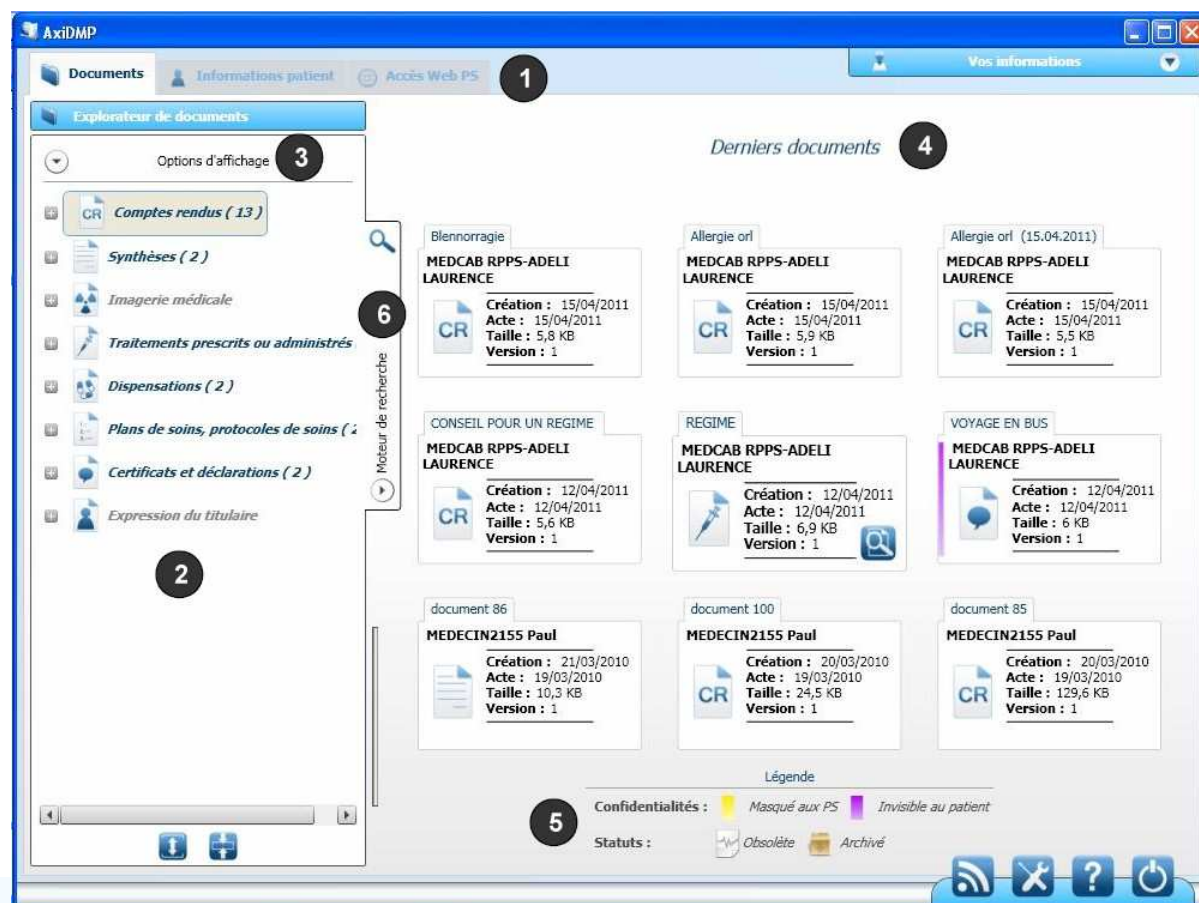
AxiDMP

Documents | Informations patient | Accès Web PS

1

Vos informations

Explorateur de documents

Options d'affichage

3

CR Comptes rendus ( 13 )

Synthèses ( 2 )

Imagerie médicale

Traitements prescrits ou administrés

Dispensations ( 2 )

Plans de soins, protocoles de soins ( 2

Certificats et déclarations ( 2 )

Expression du titulaire

2

6

Moteur de recherche

Derniers documents

4

Blennorragie
MEDCAB RPPS-ADELI LAURENCE
CR
Création : 15/04/2011
Acte : 15/04/2011
Taille : 5,8 KB
Version : 1

Allergie orl
MEDCAB RPPS-ADELI LAURENCE
CR
Création : 15/04/2011
Acte : 15/04/2011
Taille : 5,9 KB
Version : 1

Allergie orl (15.04.2011)
MEDCAB RPPS-ADELI LAURENCE
CR
Création : 15/04/2011
Acte : 15/04/2011
Taille : 5,5 KB
Version : 1

CONSEIL POUR UN REGIME
MEDCAB RPPS-ADELI LAURENCE
CR
Création : 12/04/2011
Acte : 12/04/2011
Taille : 5,6 KB
Version : 1

REGIME
MEDCAB RPPS-ADELI LAURENCE
Création : 12/04/2011
Acte : 12/04/2011
Taille : 6,9 KB
Version : 1

VOYAGE EN BUS
MEDCAB RPPS-ADELI LAURENCE
Création : 12/04/2011
Acte : 12/04/2011
Taille : 6 KB
Version : 1

document 86
MEDECIN2155 Paul
Création : 21/03/2010
Acte : 19/03/2010
Taille : 10,3 KB
Version : 1

document 100
MEDECIN2155 Paul
CR
Création : 20/03/2010
Acte : 19/03/2010
Taille : 24,5 KB
Version : 1

document 85
MEDECIN2155 Paul
CR
Création : 20/03/2010
Acte : 19/03/2010
Taille : 129,6 KB
Version : 1

Légende
Confidentialités : Masqué aux PS Invisible au patient
Statuts : Obsolète Archivé

5